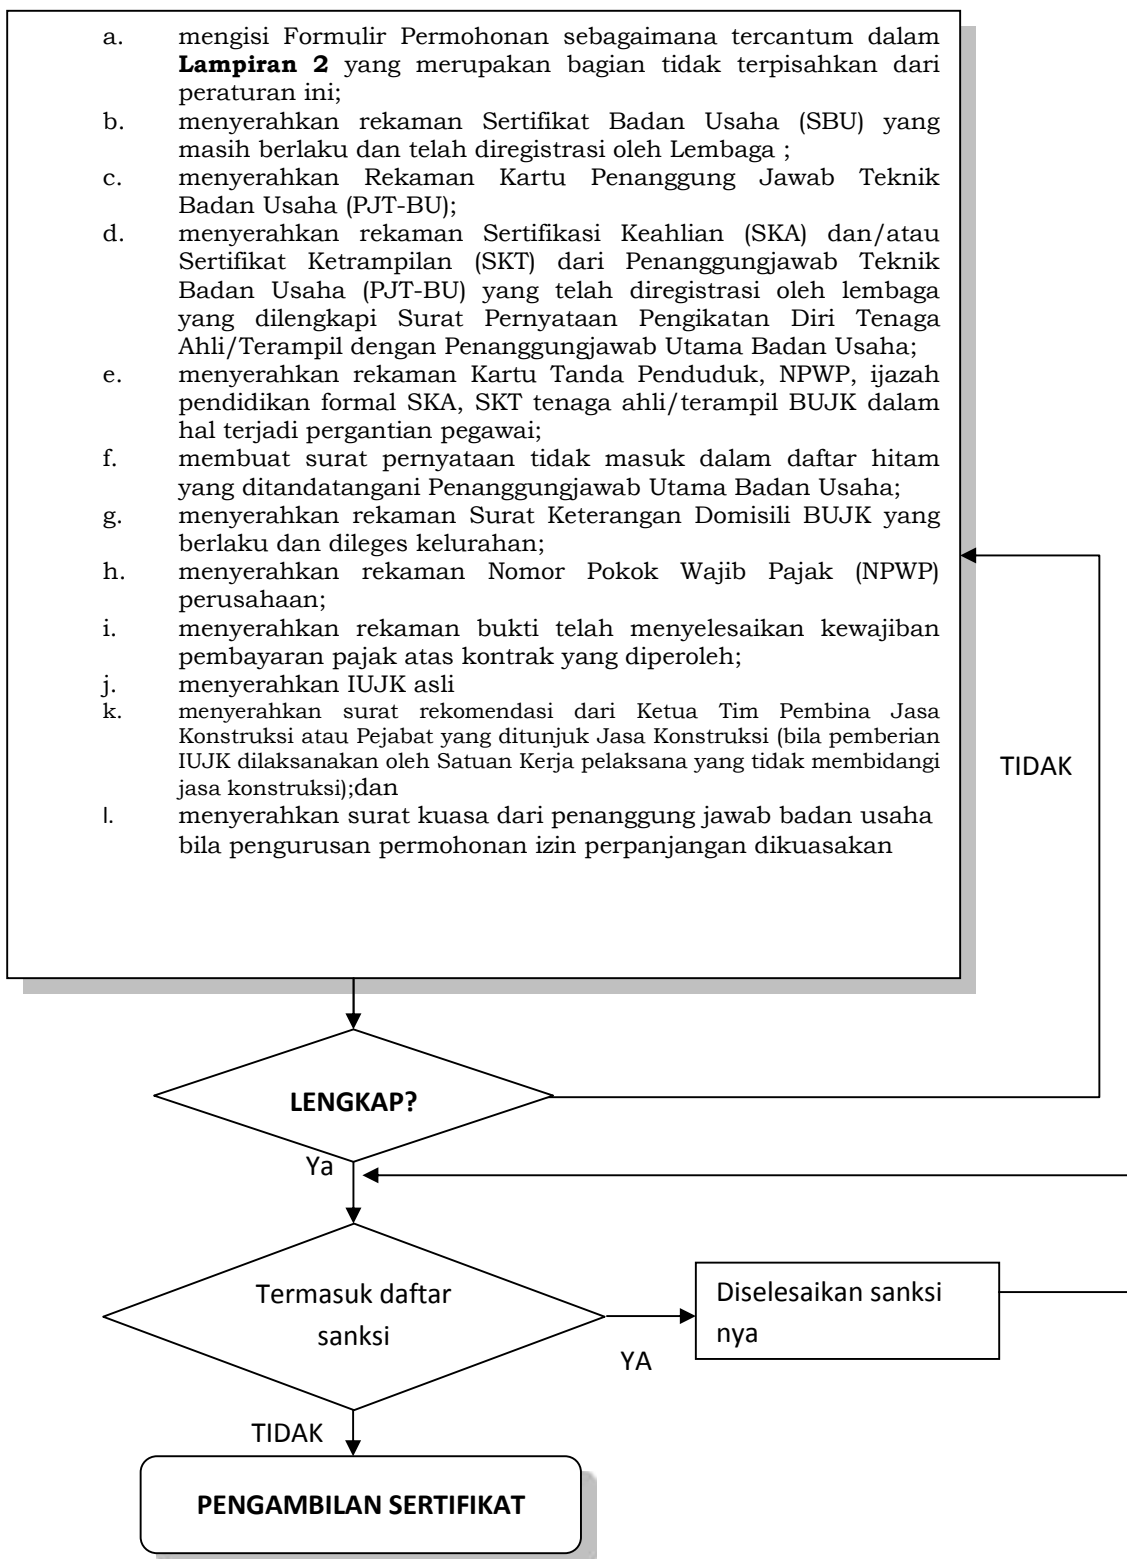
a. mengisi Formulir Permohonan sebagaimana tercantum dalam **Lampiran 2** yang merupakan bagian tidak terpisahkan dari peraturan ini;
b. menyerahkan rekaman Sertifikat Badan Usaha (SBU) yang masih berlaku dan telah diregistrasi oleh Lembaga ;
c. menyerahkan Rekaman Kartu Penanggung Jawab Teknik Badan Usaha (PJT-BU);
d. menyerahkan rekaman Sertifikasi Keahlian (SKA) dan/atau Sertifikat Ketrampilan (SKT) dari Penanggungjawab Teknik Badan Usaha (PJT-BU) yang telah diregistrasi oleh lembaga yang dilengkapi Surat Pernyataan Pengikatan Diri Tenaga Ahli/Terampil dengan Penanggungjawab Utama Badan Usaha;
e. menyerahkan rekaman Kartu Tanda Penduduk, NPWP, ijazah pendidikan formal SKA, SKT tenaga ahli/terampil BUJK dalam hal terjadi pergantian pegawai;
f. membuat surat pernyataan tidak masuk dalam daftar hitam yang ditandatangani Penanggungjawab Utama Badan Usaha;
g. menyerahkan rekaman Surat Keterangan Domisili BUJK yang berlaku dan dileges kelurahan;
h. menyerahkan rekaman Nomor Pokok Wajib Pajak (NPWP) perusahaan;
i. menyerahkan rekaman bukti telah menyelesaikan kewajiban pembayaran pajak atas kontrak yang diperoleh;
j. menyerahkan IUJK asli
k. menyerahkan surat rekomendasi dari Ketua Tim Pembina Jasa Konstruksi atau Pejabat yang ditunjuk Jasa Konstruksi (bila pemberian IUJK dilaksanakan oleh Satuan Kerja pelaksana yang tidak membidangi jasa konstruksi);dan
l. menyerahkan surat kuasa dari penanggung jawab badan usaha bila pengurusan permohonan izin perpanjangan dikuasakan

TIDAK

LENGKAP?

Ya

Termasuk daftar sanksi

YA

Diselesaikan sanksi nya

TIDAK

PENGAMBILAN SERTIFIKAT